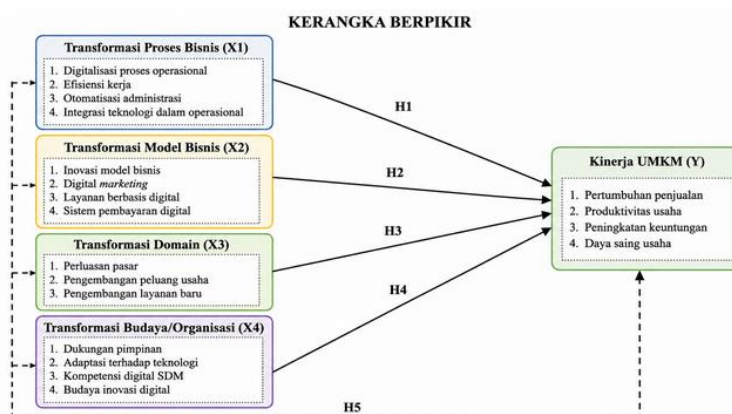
KERANGKA BERPIKIR

Transformasi Proses Bisnis (X1)
1. Digitalisasi proses operasional
2. Efisiensi kerja
3. Otomatisasi administrasi
4. Integrasi teknologi dalam operasional

Transformasi Model Bisnis (X2)
1. Inovasi model bisnis
2. Digital *marketing*
3. Layanan berbasis digital
4. Sistem pembayaran digital

Transformasi Domain (X3)
1. Perluasan pasar
2. Pengembangan peluang usaha
3. Pengembangan layanan baru

Transformasi Budaya/Organisasi (X4)
1. Dukungan pimpinan
2. Adaptasi terhadap teknologi
3. Kompetensi digital SDM
4. Budaya inovasi digital

H1

H2

H3

H4

H5

Kinerja UMKM (Y)
1. Pertumbuhan penjualan
2. Produktivitas usaha
3. Peningkatan keuntungan
4. Daya saing usaha